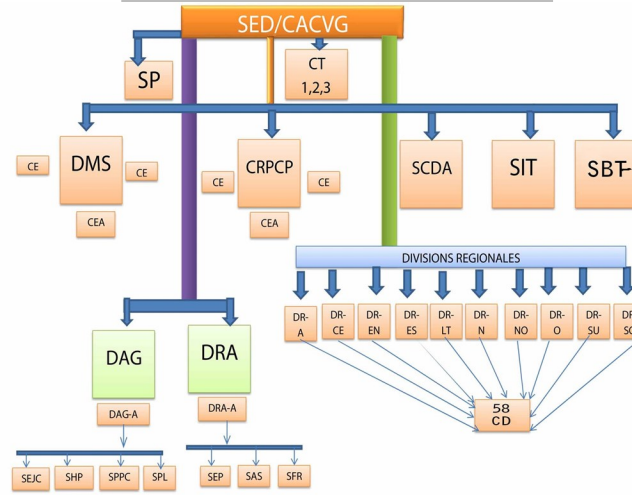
SED/CACVG

SP

CT 1,2,3

CE

DMS

CE

CEA

CE

CRPCP

CE

CEA

SCDA

SIT

SBT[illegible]

DIVISIONS REGIONALES

DR-A

DR-CE

DR-EN

DR-ES

DR-LT

DR-N

DR-NO

DR-O

DR-SU

DR-S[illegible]

58 CD

DAG

DAG-A

SEJC

SHP

SPPC

SPL

DRA

DRA-A

SEP

SAS

SFR